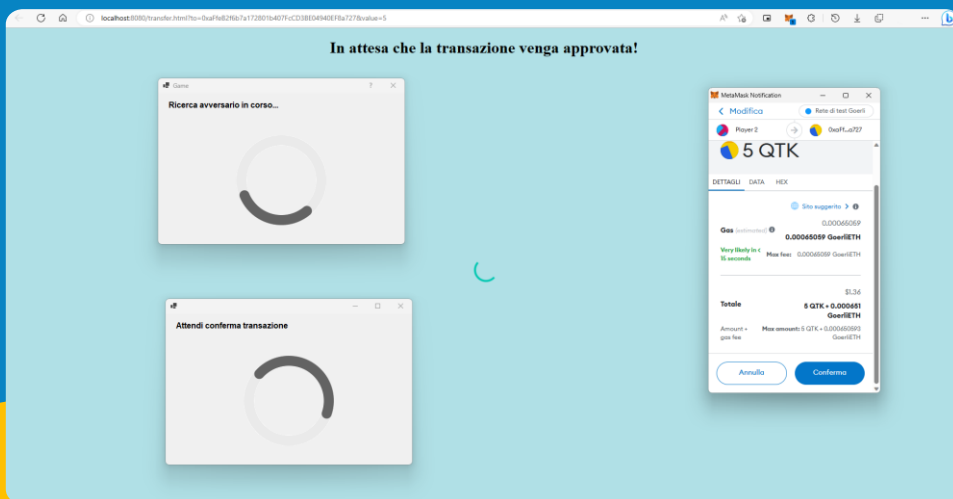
localhost:8080/transfer.html?to=0xaFfe82f6b7a172801b407FcCD3BE04940EF8a727&value=5

In attesa che la transazione venga approvata!

Game

Ricerca avversario in corso...

Attendi conferma transazione

MetaMask Notification

Modifica

Rete di test Goerli

Player 2

0xaFf...a727

5 QTK

DETTAGLI DATA HEX

Sito suggerito

0.00065059

Gas (estimated)

0.00065059 GoerliETH

Very likely in < 15 seconds

Max fee: 0.00065059 GoerliETH

$1.36

Totale

5 QTK + 0.00065 GoerliETH

Amount + gas fee

Max amount: 5 QTK + 0.00065059 GoerliETH

Annulla

Conferma